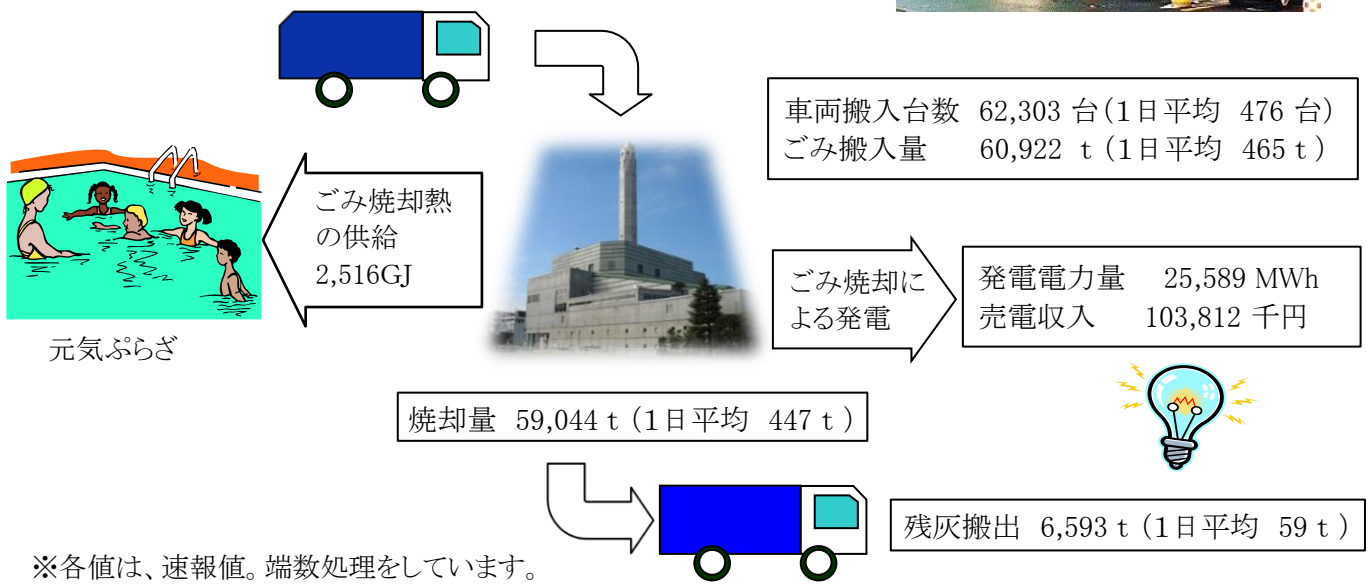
車両搬入台数 62,303 台（1日平均 476 台）
ごみ搬入量 60,922 t（1日平均 465 t）

ごみ焼却熱の供給 2,516GJ

元気ぷらざ

ごみ焼却による発電

発電電力量 25,589 MWh
売電収入 103,812 千円

焼却量 59,044 t（1日平均 447 t）

残灰搬出 6,593 t（1日平均 59 t）

※各値は、速報値。端数処理をしています。